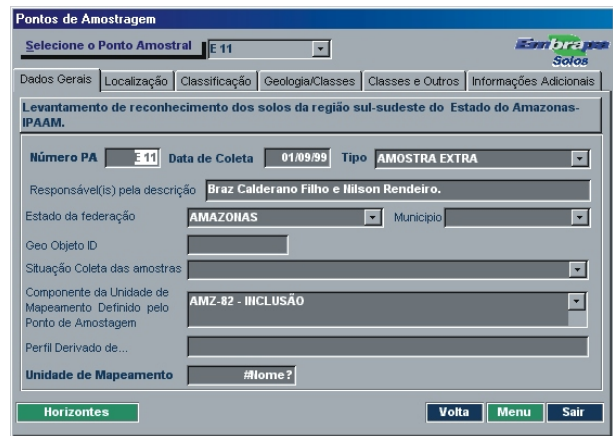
Pontos de Amostragem

Selecione o Ponto Amostral E 11

Embrapa Solos

Dados Gerais | Localização | Classificação | Geologia/Classes | Classes e Outros | Informações Adicionais

Levantamento de reconhecimento dos solos da região sul-sudeste do Estado do Amazonas-IPAAM.

Número PA E 11 Data de Coleta 01/09/99 Tipo AMOSTRA EXTRA

Responsável(is) pela descrição Braz Calderano Filho e Nilson Rendeiro.

Estado da federação AMAZONAS Municipio

Geo Objeto ID

Situação Coleta das amostras

Componente da Unidade de Mapeamento Definido pelo Ponto de Amostagem AMZ-82 - INCLUSÃO

Perfil Derivado de...

Unidade de Mapeamento #Nome?

Horizontes

Volta Menu Sair